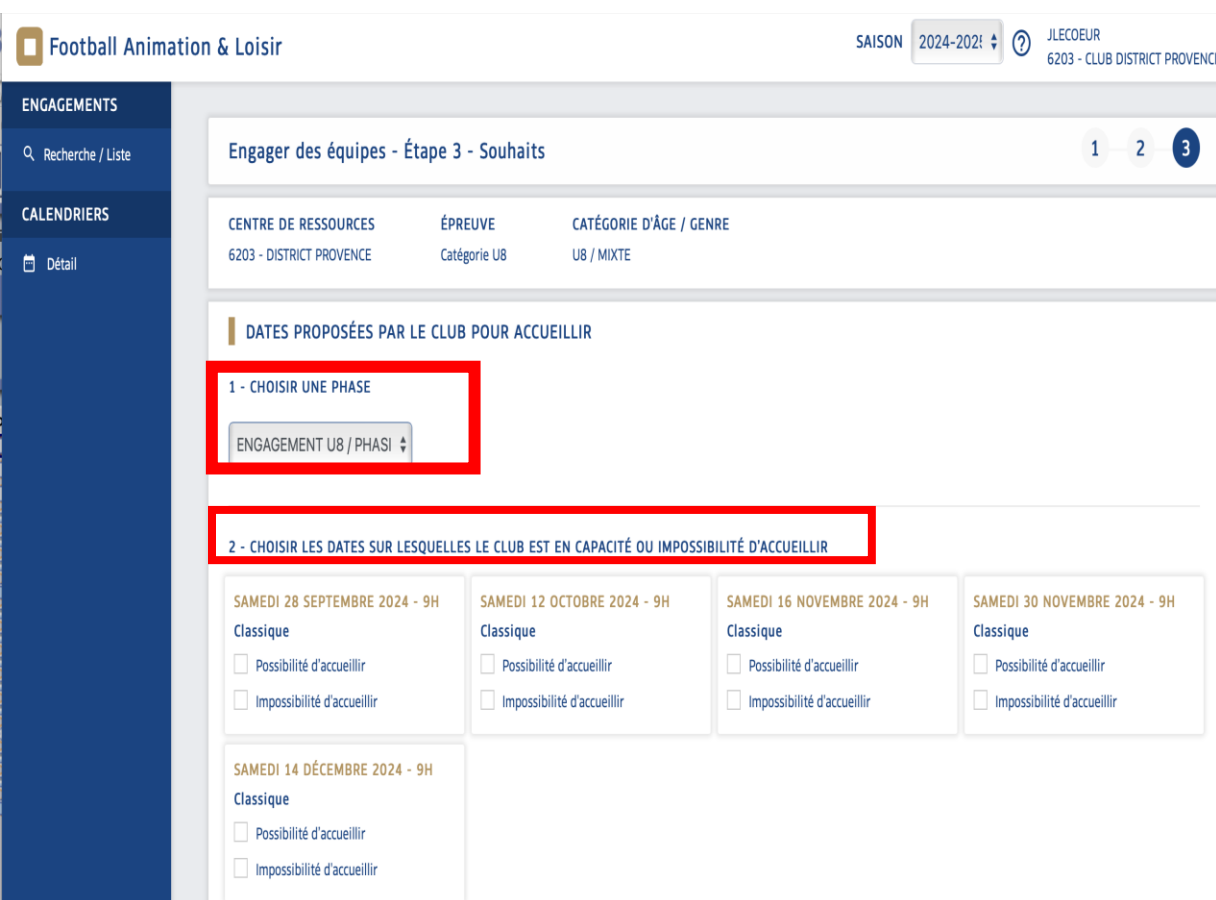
Football Animation & Loisir

SAISON 2024-202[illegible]

JLECOEUR
6203 - CLUB DISTRICT PROVENC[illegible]

ENGAGEMENTS

Recherche / Liste

CALENDRIERS

Détail

Engager des équipes - Étape 3 - Souhaits

1 2 3

CENTRE DE RESSOURCES
6203 - DISTRICT PROVENCE

ÉPREUVE
Catégorie U8

CATÉGORIE D'ÂGE / GENRE
U8 / MIXTE

DATES PROPOSÉES PAR LE CLUB POUR ACCUEILLIR

1 - CHOISIR UNE PHASE

ENGAGEMENT U8 / PHASI

2 - CHOISIR LES DATES SUR LESQUELLES LE CLUB EST EN CAPACITÉ OU IMPOSSIBILITÉ D'ACCUEILLIR

SAMEDI 28 SEPTEMBRE 2024 - 9H
Classique
Possibilité d'accueillir
Impossibilité d'accueillir

SAMEDI 12 OCTOBRE 2024 - 9H
Classique
Possibilité d'accueillir
Impossibilité d'accueillir

SAMEDI 16 NOVEMBRE 2024 - 9H
Classique
Possibilité d'accueillir
Impossibilité d'accueillir

SAMEDI 30 NOVEMBRE 2024 - 9H
Classique
Possibilité d'accueillir
Impossibilité d'accueillir

SAMEDI 14 DÉCEMBRE 2024 - 9H
Classique
Possibilité d'accueillir
Impossibilité d'accueillir